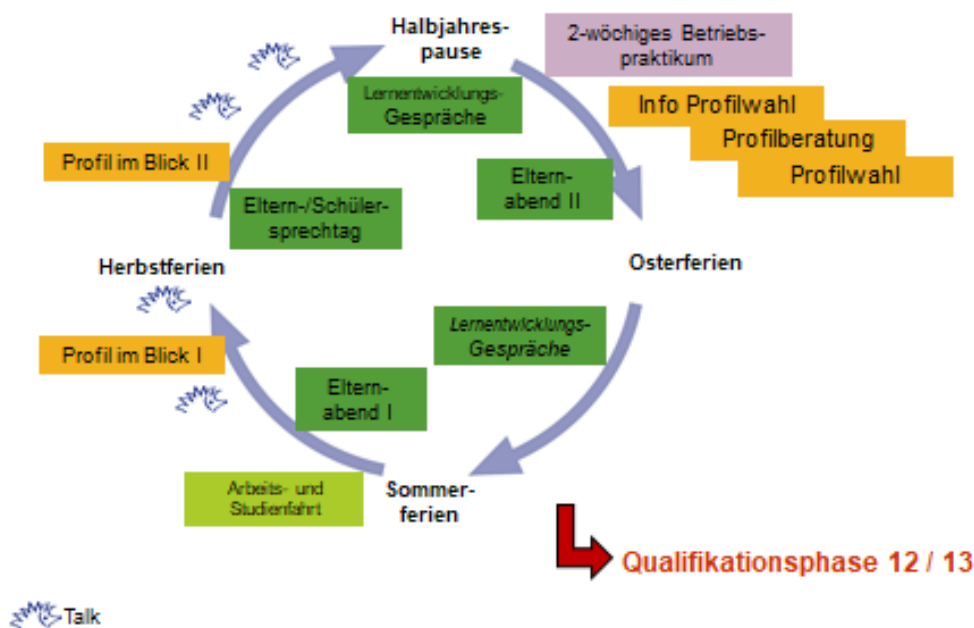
Halbjahrespause

2-wöchiges Betriebspraktikum

Info Profilwahl

Profilberatung

Profilwahl

Lernentwicklungs-Gespräche

Profil im Blick II

Elternabend II

Eltern-/Schülersprechtag

Herbstferien

Osterferien

Lernentwicklungs-Gespräche

Profil im Blick I

Elternabend I

Arbeits- und Studienfahrt

Sommerferien

Qualifikationsphase 12 / 13

Talk